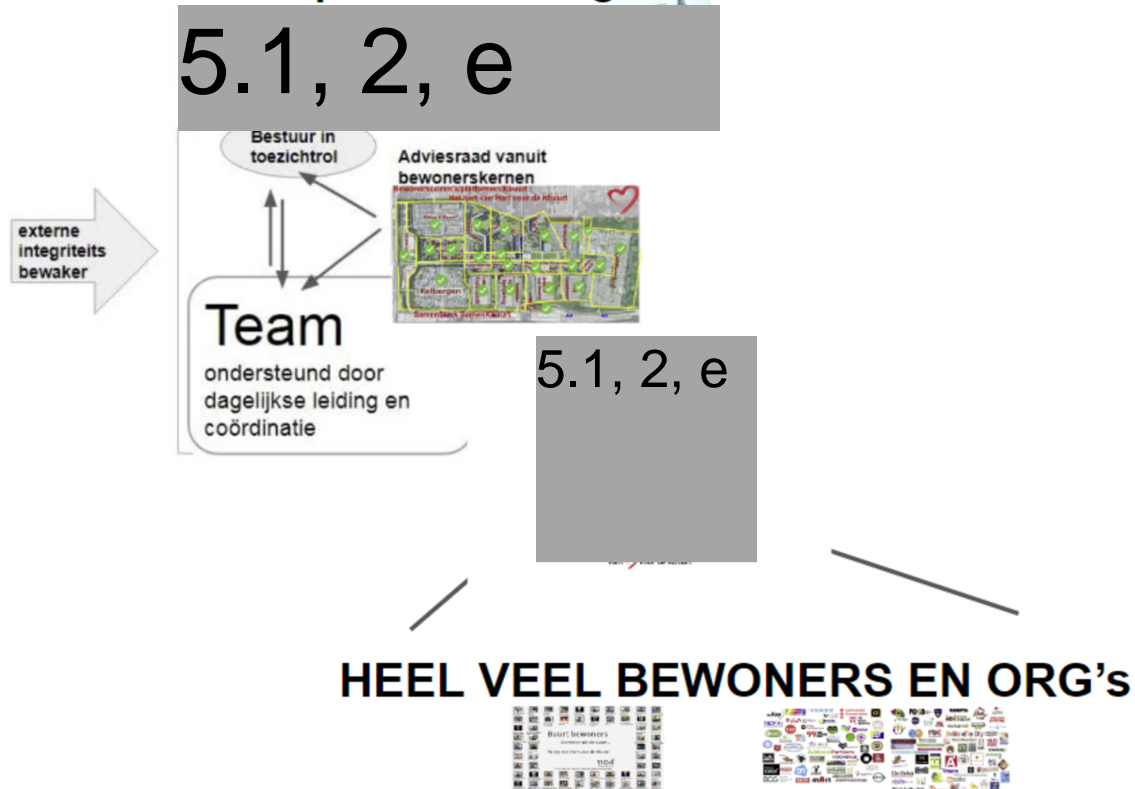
5.1, 2, e

Bestuur in toezichtrol

Adviesraad vanuit bewonerskernen

Kalbergen

externe integriteits bewaker

Team
ondersteund door dagelijkse leiding en coördinatie

5.1, 2, e

HEEL VEEL BEWONERS EN ORG's

Buurt bewoners